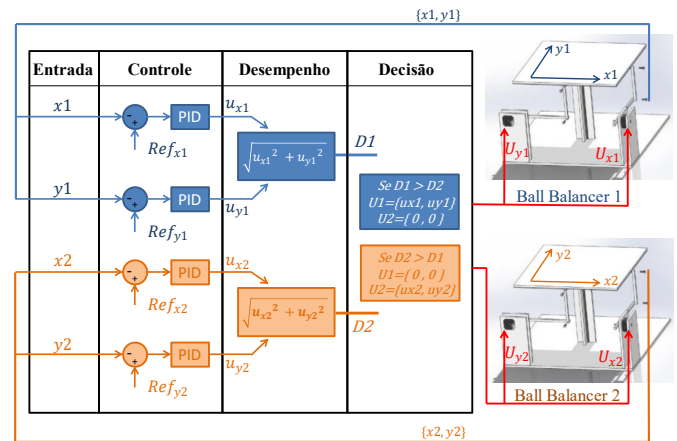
{x1, y1}

| Entrada | Controle | Desempenho | Decisão |
|---|---|---|---|

$x1$

- +

PID

$u_{x1}$

$Ref_{x1}$

$\sqrt{{u_{x1}}^2 + {u_{y1}}^2}$

$D1$

$y1$

- +

PID

$u_{y1}$

$Ref_{y1}$

Se D1 > D2
U1={ux1, uy1}
U2={ 0 , 0 }

$x2$

- +

PID

$u_{x2}$

$Ref_{x2}$

$\sqrt{{u_{x2}}^2 + {u_{y2}}^2}$

$D2$

Se D2 > D1
U1={ 0 , 0 }
U2={ux2, uy2}

$y2$

- +

PID

$u_{y2}$

$Ref_{y2}$

$y1$

$x1$

$U_{y1}$

$U_{x1}$

Ball Balancer 1

$y2$

$x2$

$U_{y2}$

$U_{x2}$

Ball Balancer 2

{x2, y2}